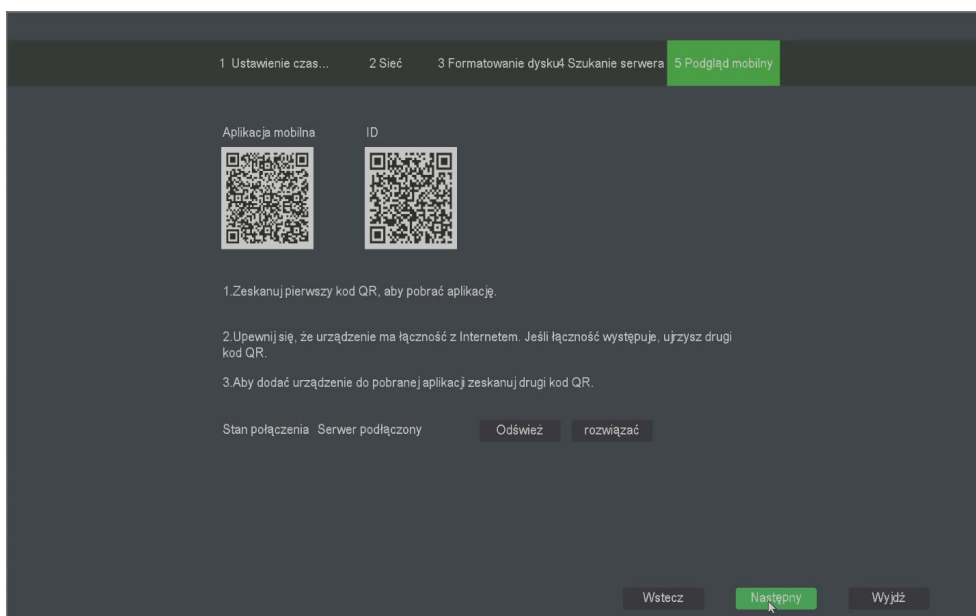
1 Ustawienie czas... 2 Sieć 3 Formatowanie dysku4 Szukanie serwera 5 Podgląd mobilny

Aplikacja mobilna ID

1.Zeskanuj pierwszy kod QR, aby pobrać aplikację.

2.Upewnij się, że urządzenie ma łączność z Internetem. Jeśli łączność występuje, ujrzysz drugi kod QR.

3.Aby dodać urządzenie do pobranej aplikacji zeskanuj drugi kod QR.

Stan połączenia Serwer podłączony Odśwież rozwiązać

Wstecz Następny Wyjdź